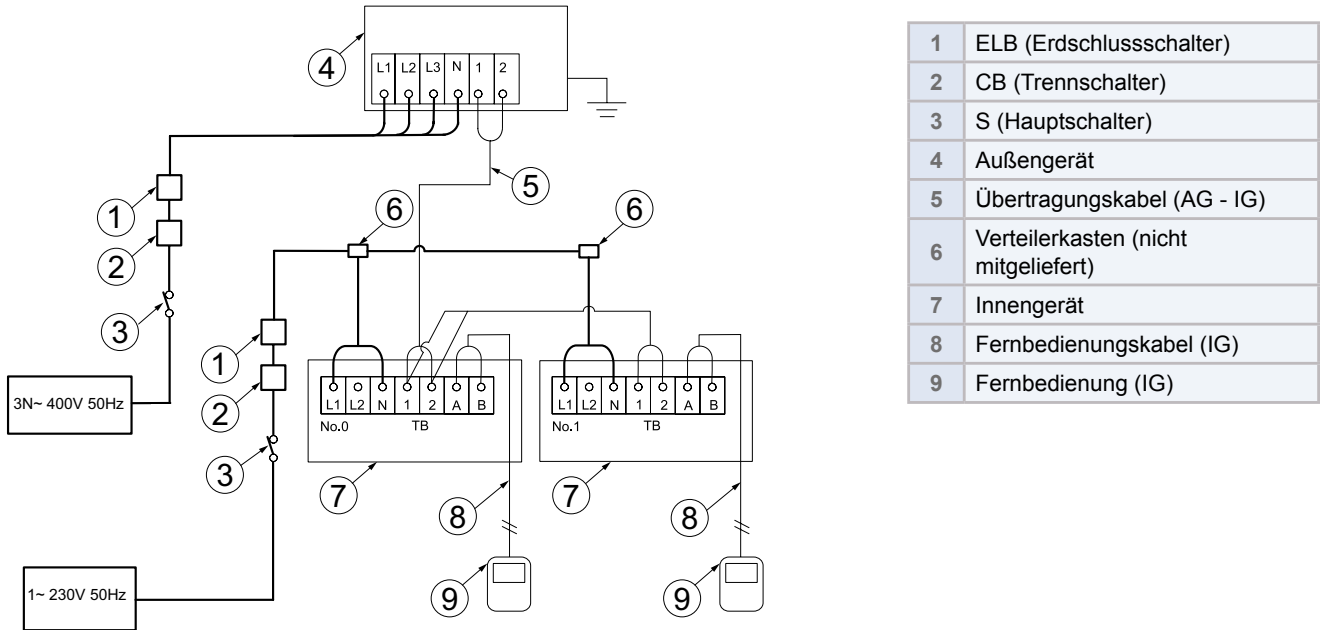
4
L1 L2 L3 N 1 2
5
1
2
3
3N~ 400V 50Hz
6
6
1
2
3
1~ 230V 50Hz
L1 L2 N 1 2 A B
No.0 TB
L1 L2 N 1 2 A B
No.1 TB
7
8
7
8
9
9

| 1 | ELB (Erdschlussschalter) |
|---|---|
| 2 | CB (Trennschalter) |
| 3 | S (Hauptschalter) |
| 4 | Außengerät |
| 5 | Übertragungskabel (AG - IG) |
| 6 | Verteilerkasten (nicht mitgeliefert) |
| 7 | Innengerät |
| 8 | Fernbedienungskabel (IG) |
| 9 | Fernbedienung (IG) |